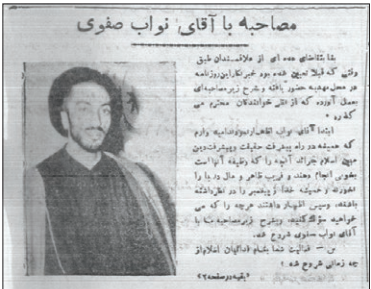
مصاحبه با آقای نواب صفوی

شنا شاید ... عده ای از علاقه‌مندان ... وقتی که ... خبرنگاران روزنامه ... در محل ... حضور ... و شرح ... مصاحبه ای بعمل آورده که ... خوانندگان محترم می گذرد.

ابتدا آقای نواب ... که همیشه در راه پیشرفت حقایق ... جرائد آنچه را که وظیفه آنها است بخوبی انجام ... و حقیقت ... و ... را بخوبی ... خدا ... در ... باشند. و ... که ... خواهید ... شرح مصاحبه ما با آقای نواب صفوی شروع شد.

س- فعالیت شما ... از چه زمانی شروع شد؟

(بقیه در صفحه ۲)